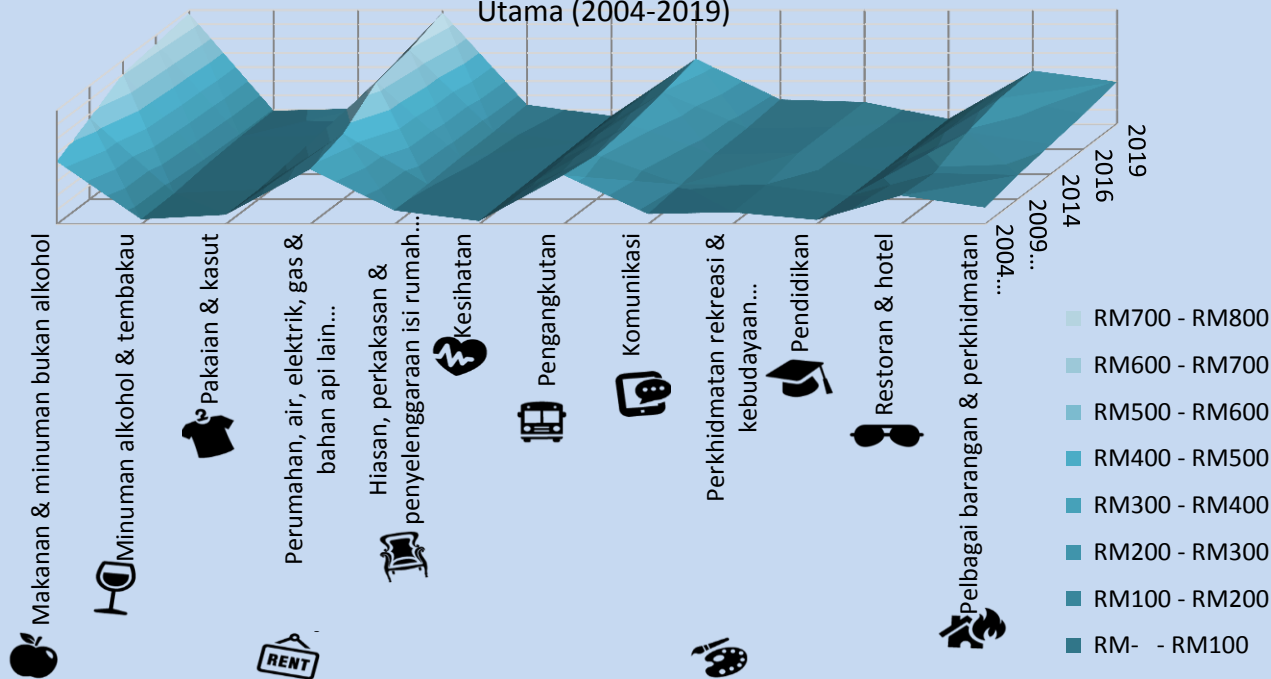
Utama (2004-2019)

2019
2016
2014
2009...
2004...

Makanan & minuman bukan alkohol
Minuman alkohol & tembakau
Pakaian & kasut
Perumahan, air, elektrik, gas & bahan api lain...
Hiasan, perkakasan & penyelenggaraan isi rumah...
Kesihatan
Pengangkutan
Komunikasi
Perkhidmatan rekreasi & kebudayaan...
Pendidikan
Restoran & hotel
Pelbagai barangan & perkhidmatan

RENT

RM700 - RM800
RM600 - RM700
RM500 - RM600
RM400 - RM500
RM300 - RM400
RM200 - RM300
RM100 - RM200
RM- - RM100